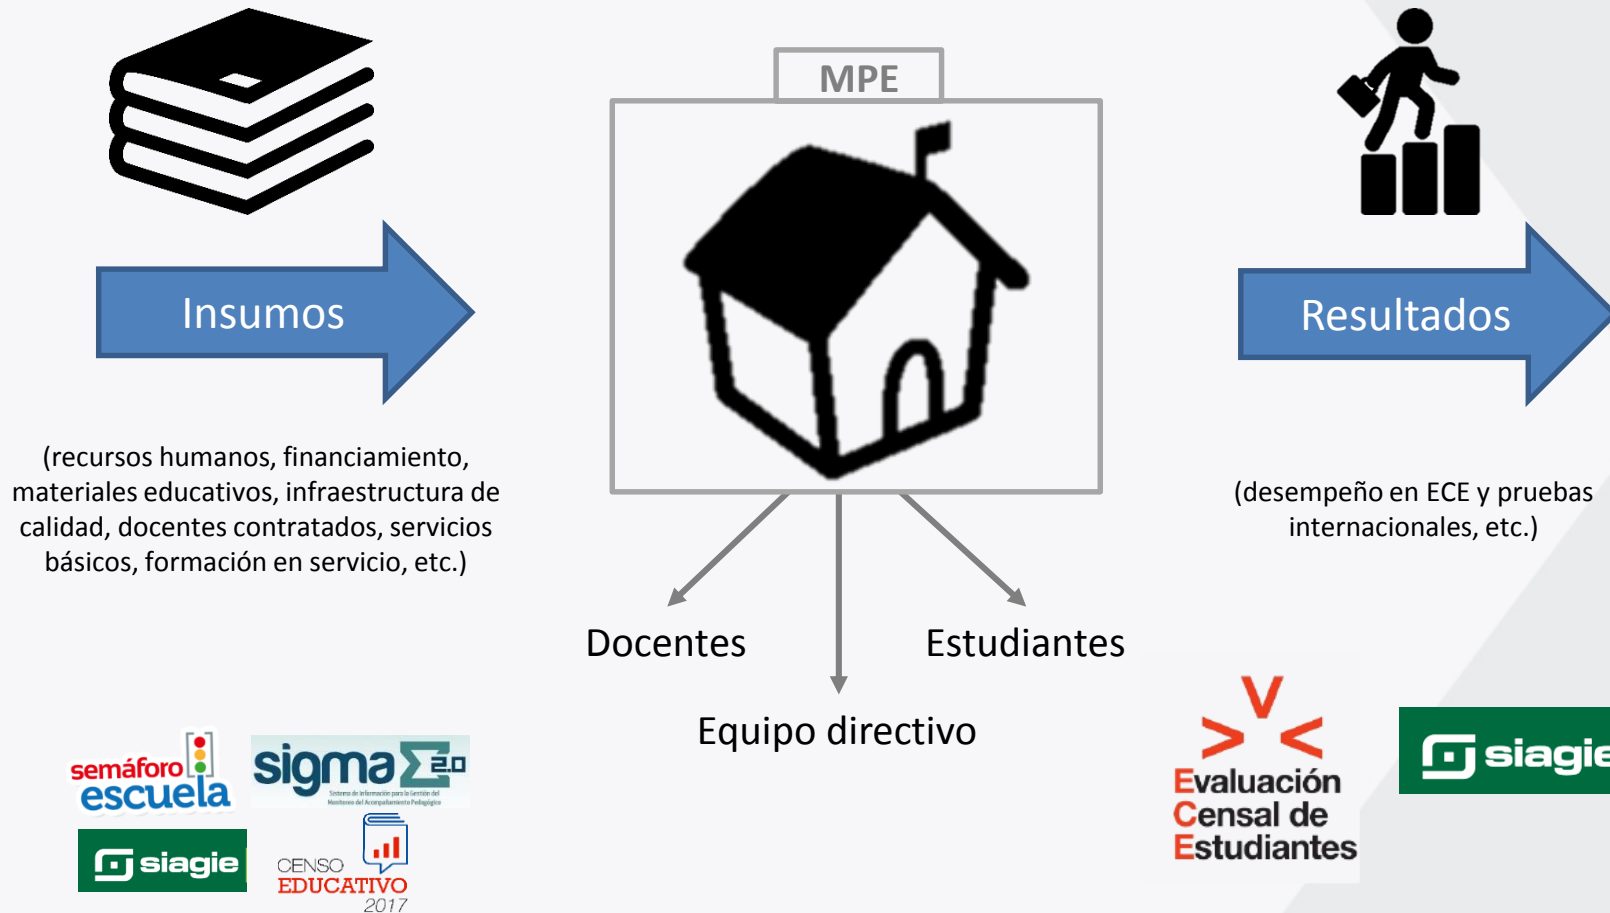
MPE

Insumos

(recursos humanos, financiamiento, materiales educativos, infraestructura de calidad, docentes contratados, servicios básicos, formación en servicio, etc.)

Resultados

(desempeño en ECE y pruebas internacionales, etc.)

Docentes

Estudiantes

Equipo directivo

semáforo escuela

sigma 2.0

Sistema de información para la Gestión del Monitoreo del Acompañamiento Pedagógico

siagie

CENSO EDUCATIVO 2017

Evaluación Censal de Estudiantes

siagie